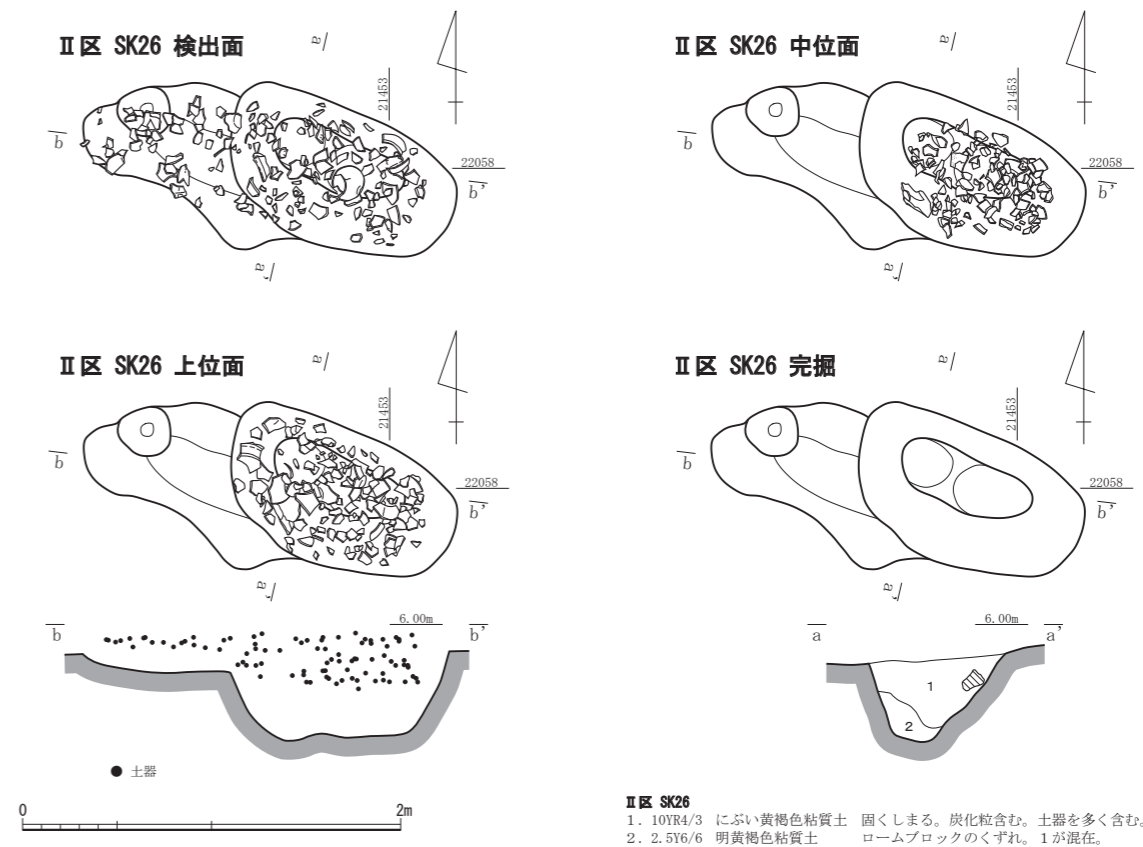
Ⅱ区 SK26 検出面

a

21453

b

22058

b'

a'

Ⅱ区 SK26 中位面

a

21453

b

22058

b'

a'

Ⅱ区 SK26 上位面

a

21453

b

22058

b'

a'

Ⅱ区 SK26 完掘

a

21453

b

22058

b'

a'

b

6.00m

b'

● 土器

0

2m

a

6.00m

a'

1

2

Ⅱ区 SK26
1．10YR4/3 にぶい黄褐色粘質土 固くしまる。炭化粒含む。土器を多く含む。
2．2.5Y6/6 明黄褐色粘質土 ロームブロックのくずれ。1が混在。